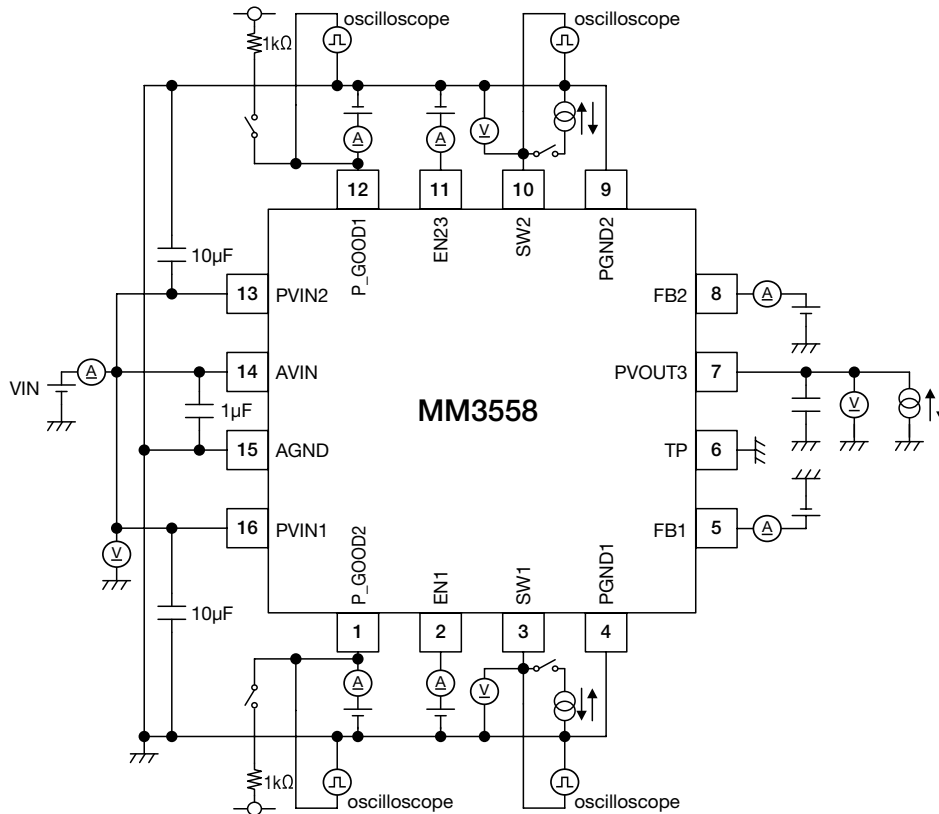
oscilloscope
oscilloscope
1kΩ
A
A
V
12
11
10
9
P_GOOD1
EN23
SW2
PGND2
10μF
13
PVIN2
FB2
8
A
VIN
A
14
AVIN
PVOUT3
7
1μF
MM3558
V
15
AGND
TP
6
16
PVIN1
FB1
5
A
V
P_GOOD2
EN1
SW1
PGND1
10μF
1
2
3
4
A
A
V
1kΩ
oscilloscope
oscilloscope